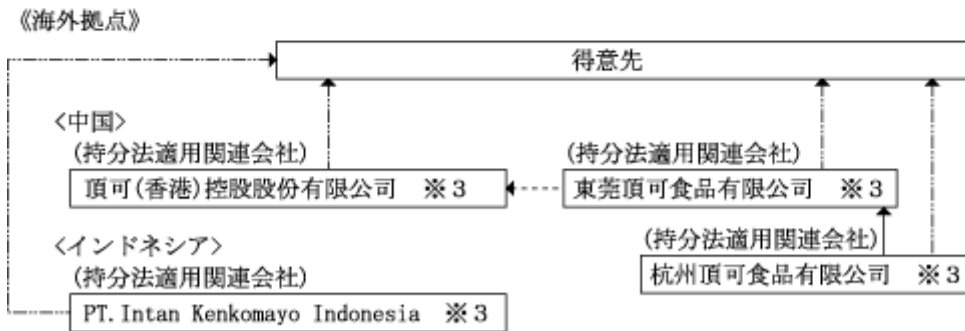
《海外拠点》

得意先

<中国>
(持分法適用関連会社)
頂可(香港)控股股份有限公司　※3

(持分法適用関連会社)
東莞頂可食品有限公司　※3

<インドネシア>
(持分法適用関連会社)
PT. Intan Kenkomayo Indonesia　※3

(持分法適用関連会社)
杭州頂可食品有限公司　※3